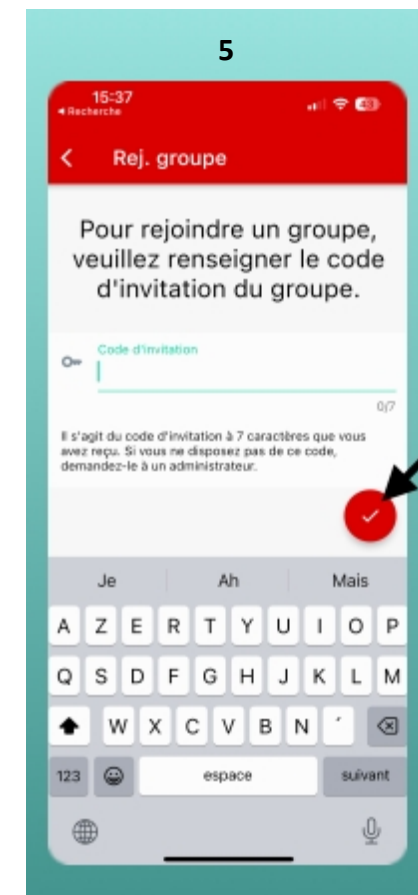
5

15:37
◂ Recherche

<

Rej. groupe

Pour rejoindre un groupe, veuillez renseigner le code d'invitation du groupe.

Code d'invitation

0/7

Il s'agit du code d'invitation à 7 caractères que vous avez reçu. Si vous ne disposez pas de ce code, demandez-le à un administrateur.

Je
Ah
Mais

A Z E R T Y U I O P
Q S D F G H J K L M
W X C V B N ´

123
espace
suivant